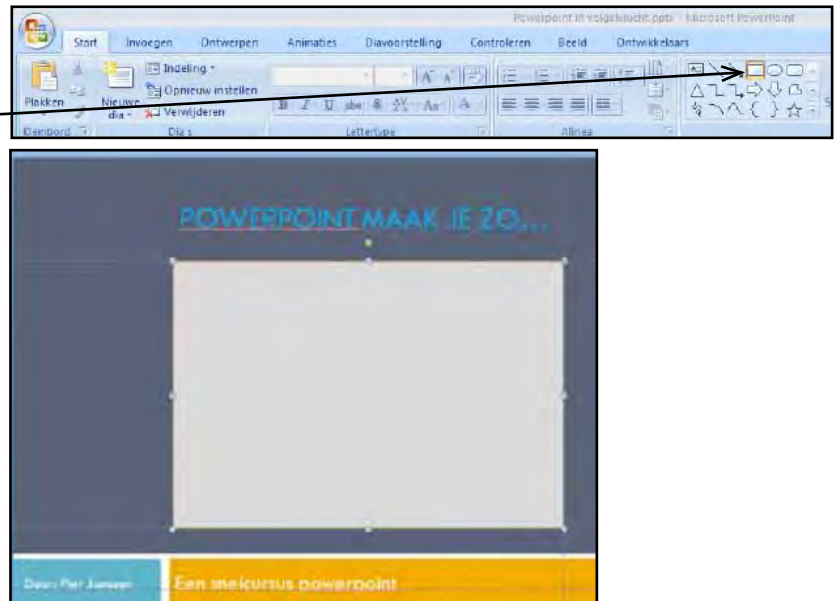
Powerpoint in volgorde.pptx - Microsoft PowerPoint

Start
Invoegen
Ontwerpen
Animaties
Diavoorstelling
Controleren
Beeld
Ontwikkelaars

Plakken
Nieuwe dia
Indeling
Opnieuw instellen
Verwijderen
Klembord
Dia's
Lettertype
Alinea

POWERPOINT MAAK JE ZO...

Door: Piet Janssen
Een snelcursus powerpoint